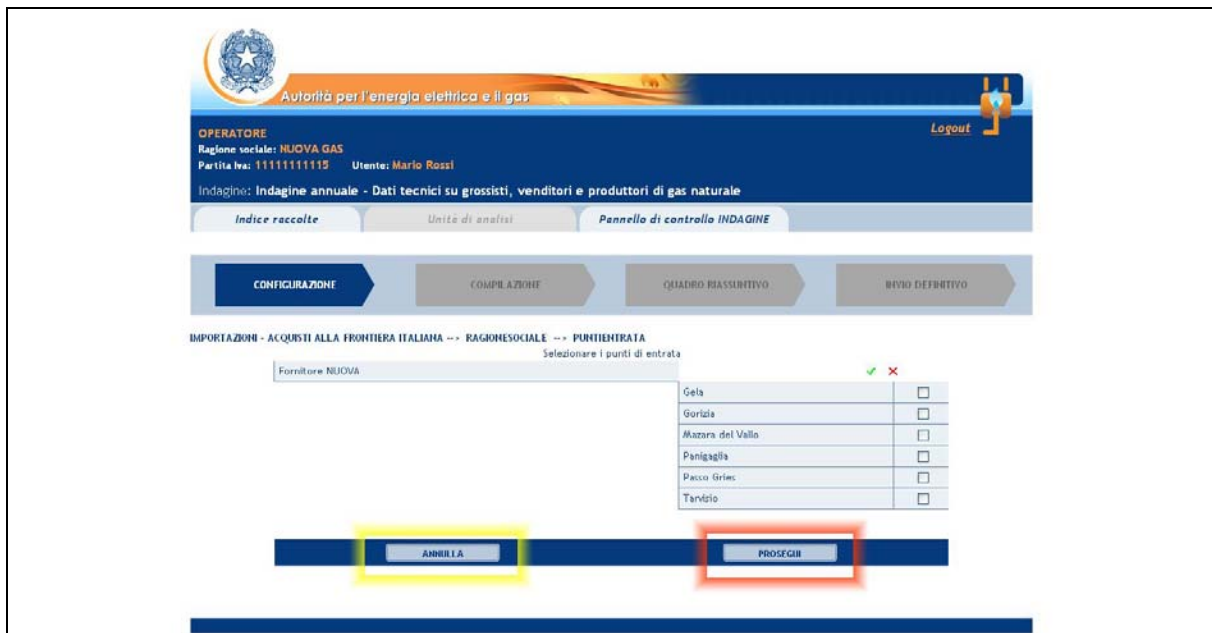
Autorità per l'energia elettrica e il gas

OPERATORE
Ragione sociale: NUOVA GAS
Partita Iva: 11111111115 Utente: Mario Rossi

Logout

Indagine: Indagine annuale - Dati tecnici su grossisti, venditori e produttori di gas naturale

Indice raccolte | Unità di analisi | Pannello di controllo INDAGINE

CONFIGURAZIONE | COMPILAZIONE | QUADRO RIASSUNTIVO | INVIO DEFINITIVO

IMPORTAZIONI - ACQUISTI ALLA FRONTIERA ITALIANA --> RAGIONESOCIALE --> PUNTIENTRATA
Selezionare i punti di entrata

Fornitore NUOVA

| | |
|---|---|
| Gela | ☐ |
| Gorizia | ☐ |
| Mazara del Vallo | ☐ |
| Panigaglia | ☐ |
| Passo Gries | ☐ |
| Tarvisio | ☐ |

ANNULLA

PROSEGUI